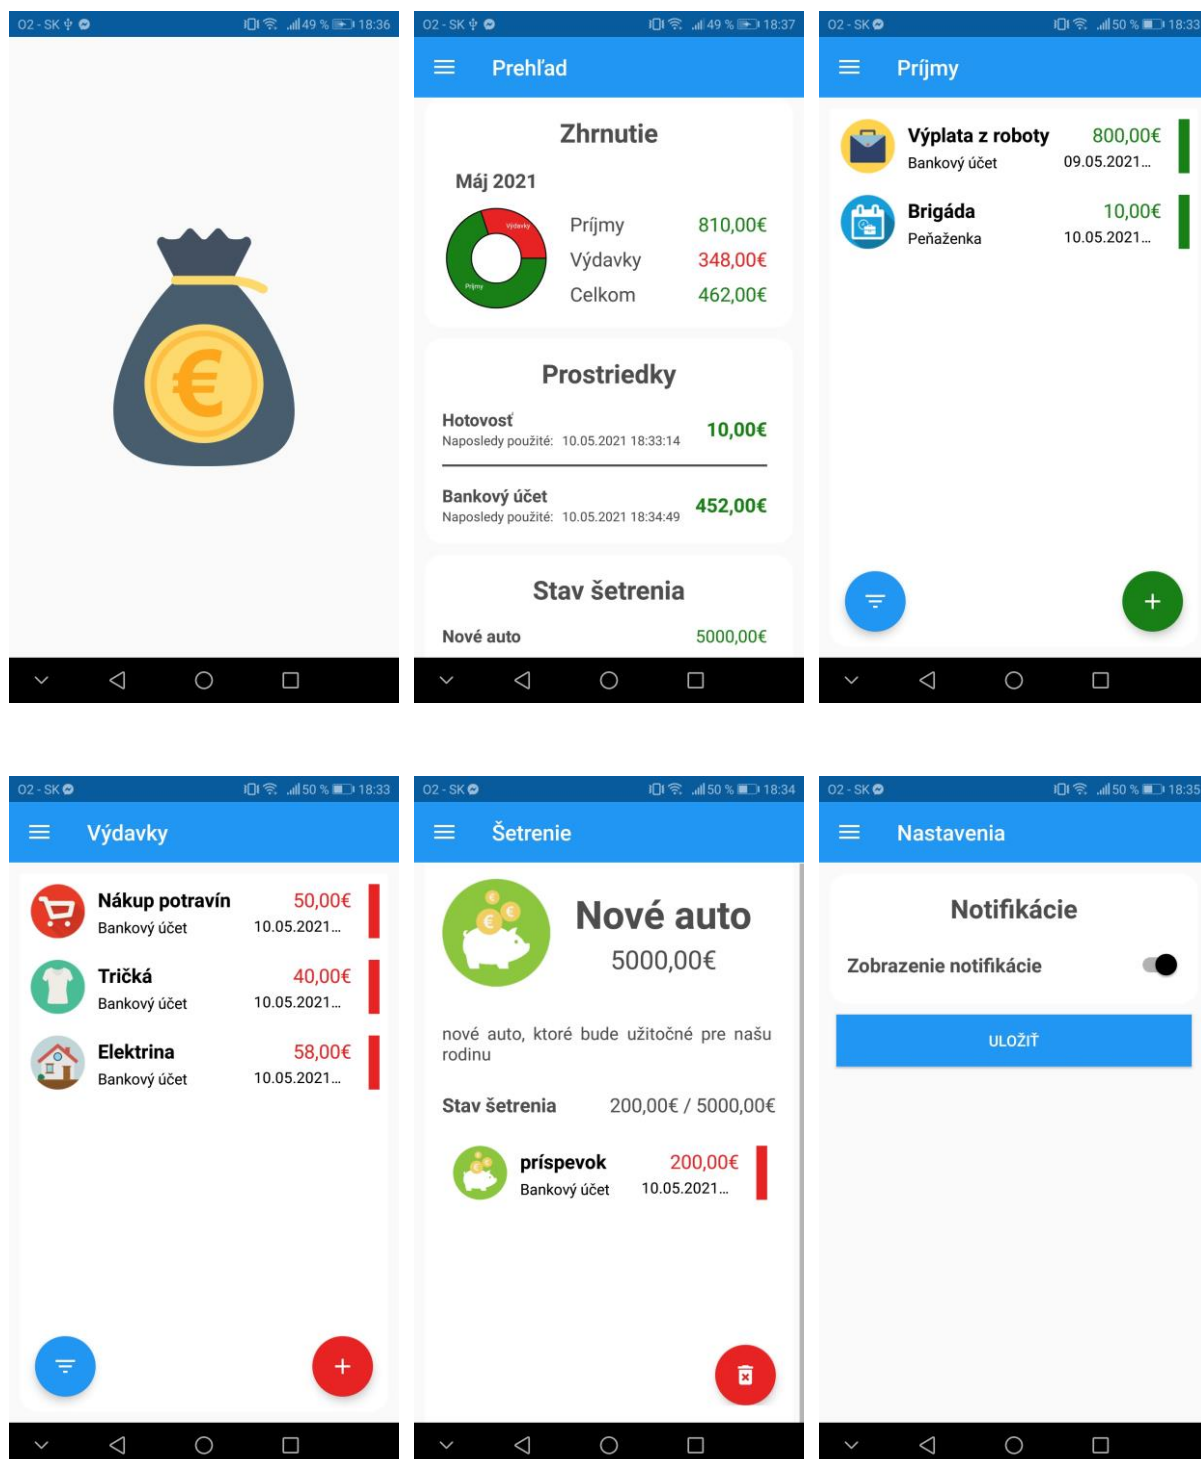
O2 - SK 49 % 18:36

O2 - SK 49 % 18:37

Prehľad

Zhrnutie

Máj 2021

Výdavky
Príjmy

Príjmy 810,00€
Výdavky 348,00€
Celkom 462,00€

Prostriedky

Hotovosť
Naposledy použité: 10.05.2021 18:33:14
10,00€

Bankový účet
Naposledy použité: 10.05.2021 18:34:49
452,00€

Stav šetrenia

Nové auto 5000,00€

O2 - SK 50 % 18:33

Príjmy

Výplata z roboty 800,00€
Bankový účet 09.05.2021...

Brigáda 10,00€
Peňaženka 10.05.2021...

+

O2 - SK 50 % 18:33

Výdavky

Nákup potravín 50,00€
Bankový účet 10.05.2021...

Tričká 40,00€
Bankový účet 10.05.2021...

Elektrina 58,00€
Bankový účet 10.05.2021...

+

O2 - SK 50 % 18:34

Šetrenie

Nové auto
5000,00€

nové auto, ktoré bude užitočné pre našu rodinu

Stav šetrenia 200,00€ / 5000,00€

príspevok 200,00€
Bankový účet 10.05.2021...

O2 - SK 50 % 18:35

Nastavenia

Notifikácie

Zobrazenie notifikácie

ULOŽIŤ